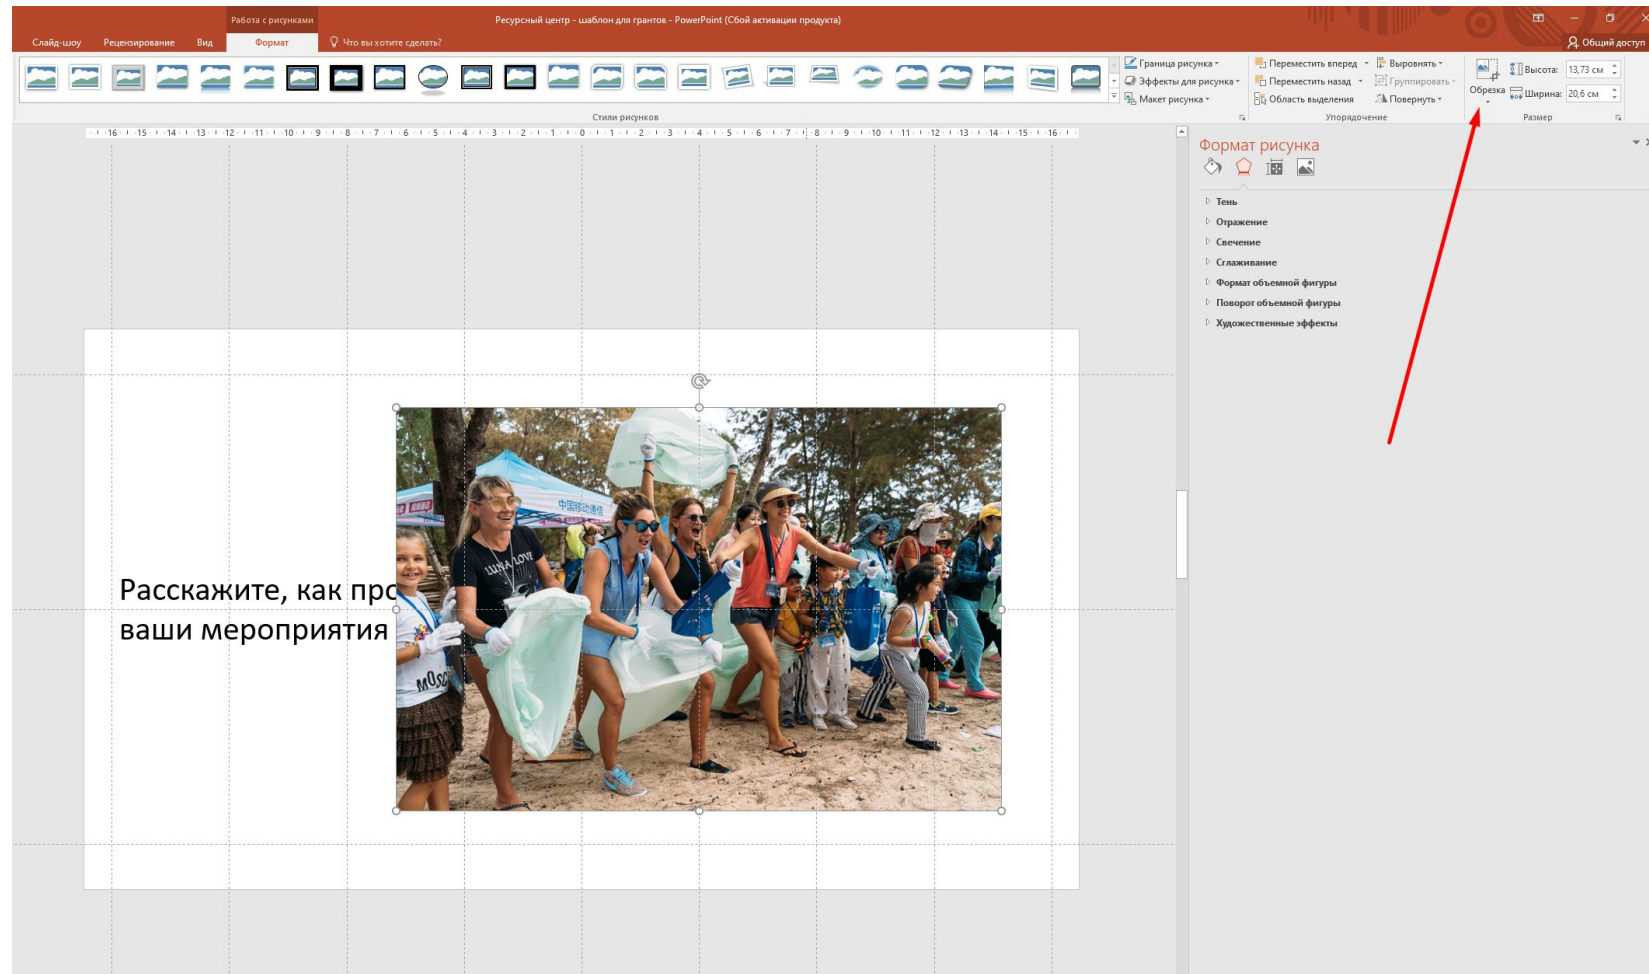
Работа с рисунками

Ресурсный центр - шаблон для грантов - PowerPoint (Сбой активации продукта)

Слайд-шоу Рецензирование Вид Формат Что вы хотите сделать?

Общий доступ

Граница рисунка
Эффекты для рисунка
Макет рисунка

Переместить вперед
Переместить назад
Область выделения

Выровнять
Группировать
Повернуть

Обрезка

Высота: 13,73 см
Ширина: 20,6 см

Стили рисунков
Упорядочение
Размер

16 · 15 · 14 · 13 · 12 · 11 · 10 · 9 · 8 · 7 · 6 · 5 · 4 · 3 · 2 · 1 · 0 · 1 · 2 · 3 · 4 · 5 · 6 · 7 · 8 · 9 · 10 · 11 · 12 · 13 · 14 · 15 · 16

Формат рисунка

Тень
Отражение
Свечение
Сглаживание
Формат объемной фигуры
Поворот объемной фигуры
Художественные эффекты

Расскажите, как пр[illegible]
ваши мероприятия